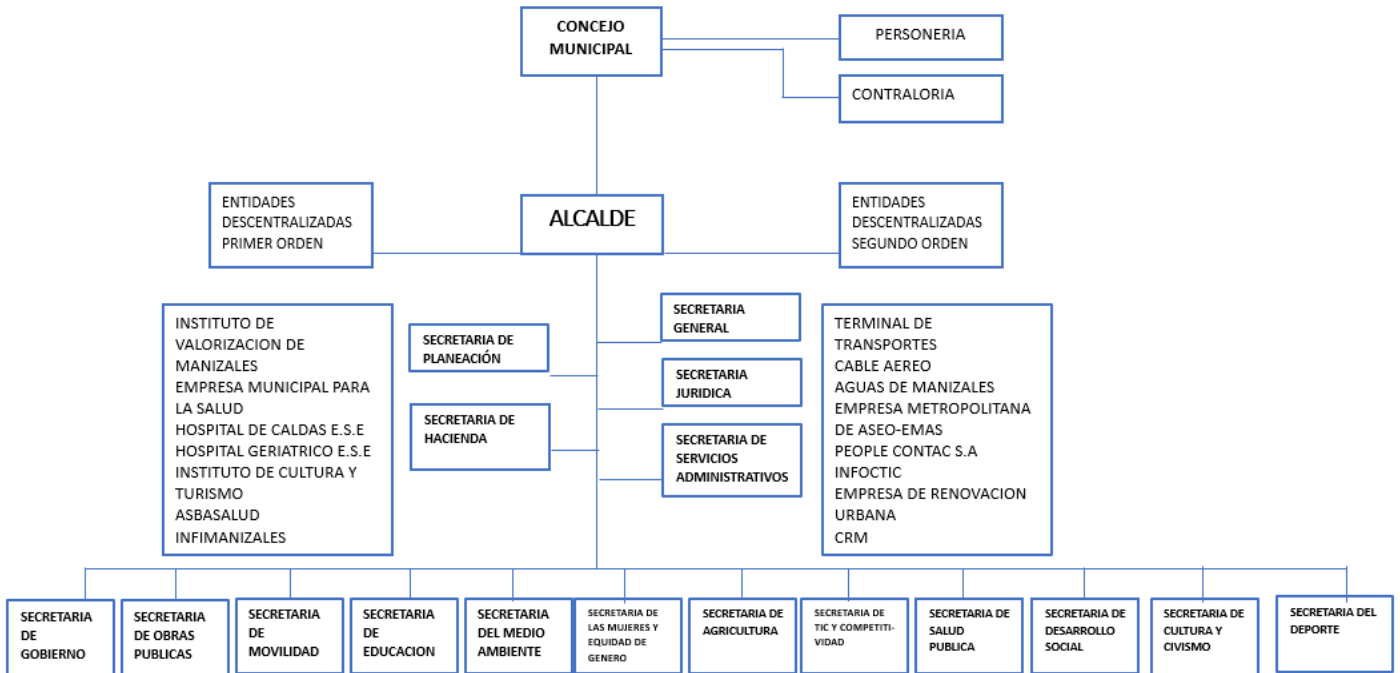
CONCEJO MUNICIPAL

PERSONERIA

CONTRALORIA

ENTIDADES DESCENTRALIZADAS PRIMER ORDEN

ALCALDE

ENTIDADES DESCENTRALIZADAS SEGUNDO ORDEN

INSTITUTO DE VALORIZACION DE MANIZALES
EMPRESA MUNICIPAL PARA LA SALUD
HOSPITAL DE CALDAS E.S.E
HOSPITAL GERIATRICO E.S.E
INSTITUTO DE CULTURA Y TURISMO
ASBASALUD
INFIMANIZALES

SECRETARIA DE PLANEACIÓN

SECRETARIA DE HACIENDA

SECRETARIA GENERAL

SECRETARIA JURIDICA

SECRETARIA DE SERVICIOS ADMINISTRATIVOS

TERMINAL DE TRANSPORTES
CABLE AEREO
AGUAS DE MANIZALES
EMPRESA METROPOLITANA DE ASEO-EMAS
PEOPLE CONTAC S.A
INFOCTIC
EMPRESA DE RENOVACION URBANA
CRM

SECRETARIA DE GOBIERNO

SECRETARIA DE OBRAS PUBLICAS

SECRETARIA DE MOVILIDAD

SECRETARIA DE EDUCACION

SECRETARIA DEL MEDIO AMBIENTE

SECRETARIA DE LAS MUJERES Y EQUIDAD DE GENERO

SECRETARIA DE AGRICULTURA

SECRETARIA DE TIC Y COMPETITIVIDAD

SECRETARIA DE SALUD PUBLICA

SECRETARIA DE DESARROLLO SOCIAL

SECRETARIA DE CULTURA Y CIVISMO

SECRETARIA DEL DEPORTE